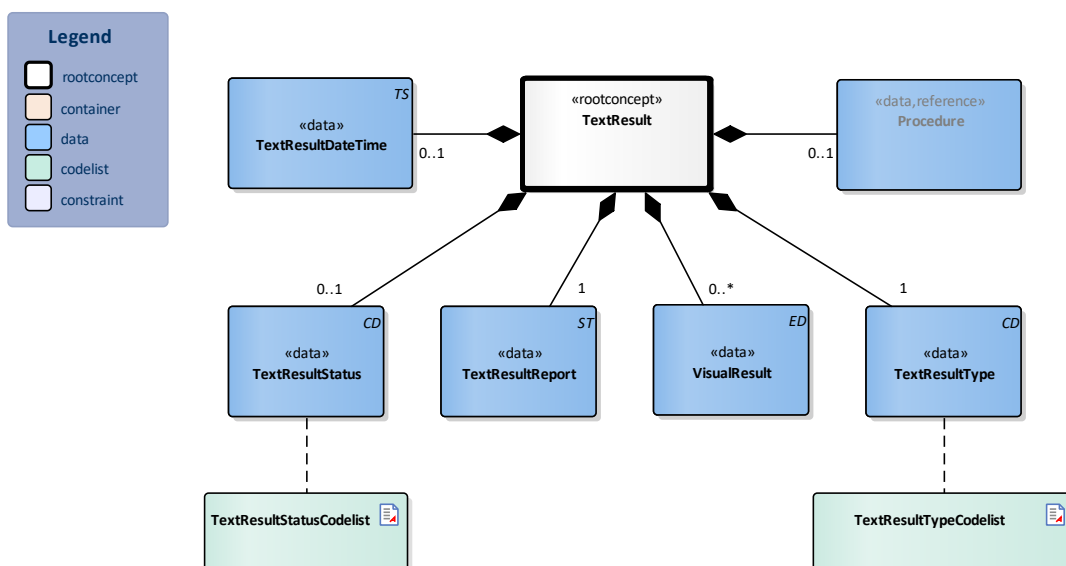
Legend
rootconcept
container
data
codelist
constraint

TS
«data»
TextResultDateTime

0..1

«rootconcept»
TextResult

«data,reference»
Procedure

0..1

0..1
1
0..*
1

CD
«data»
TextResultStatus

ST
«data»
TextResultReport

ED
«data»
VisualResult

CD
«data»
TextResultType

TextResultStatusCodelist

TextResultTypeCodelist